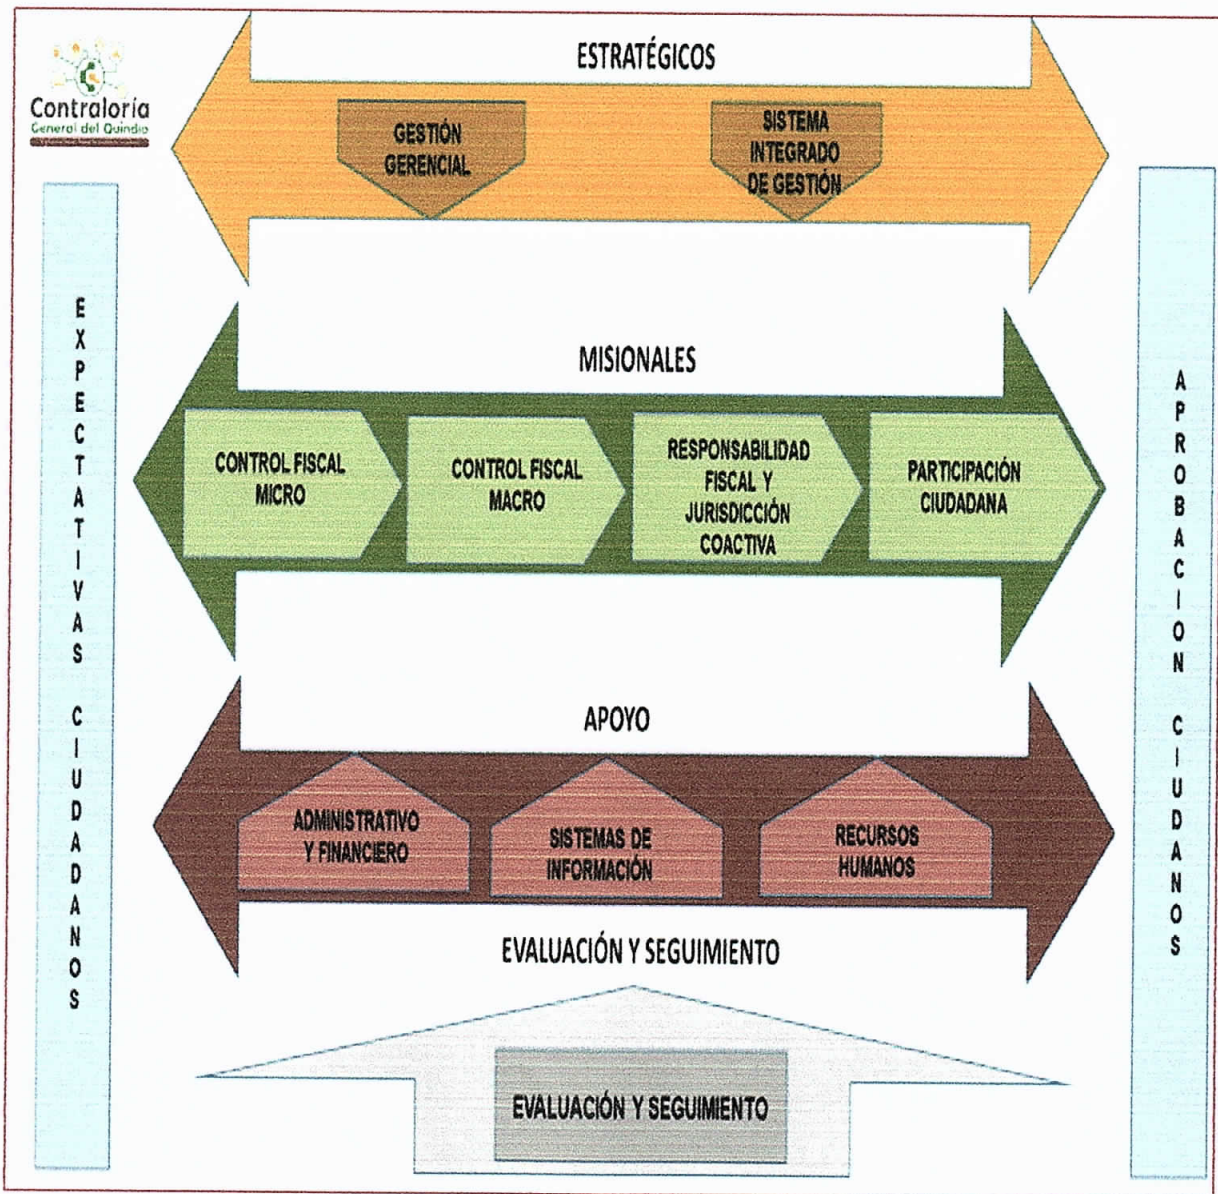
Contraloría
General del Quindío
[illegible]

ESTRATÉGICOS

GESTIÓN GERENCIAL

SISTEMA INTEGRADO DE GESTIÓN

EXPECTATIVAS CIUDADANOS

MISIONALES

CONTROL FISCAL MICRO

CONTROL FISCAL MACRO

RESPONSABILIDAD FISCAL Y JURISDICCIÓN COACTIVA

PARTICIPACIÓN CIUDADANA

APROBACION CIUDADANOS

APOYO

ADMINISTRATIVO Y FINANCIERO

SISTEMAS DE INFORMACIÓN

RECURSOS HUMANOS

EVALUACIÓN Y SEGUIMIENTO

EVALUACIÓN Y SEGUIMIENTO